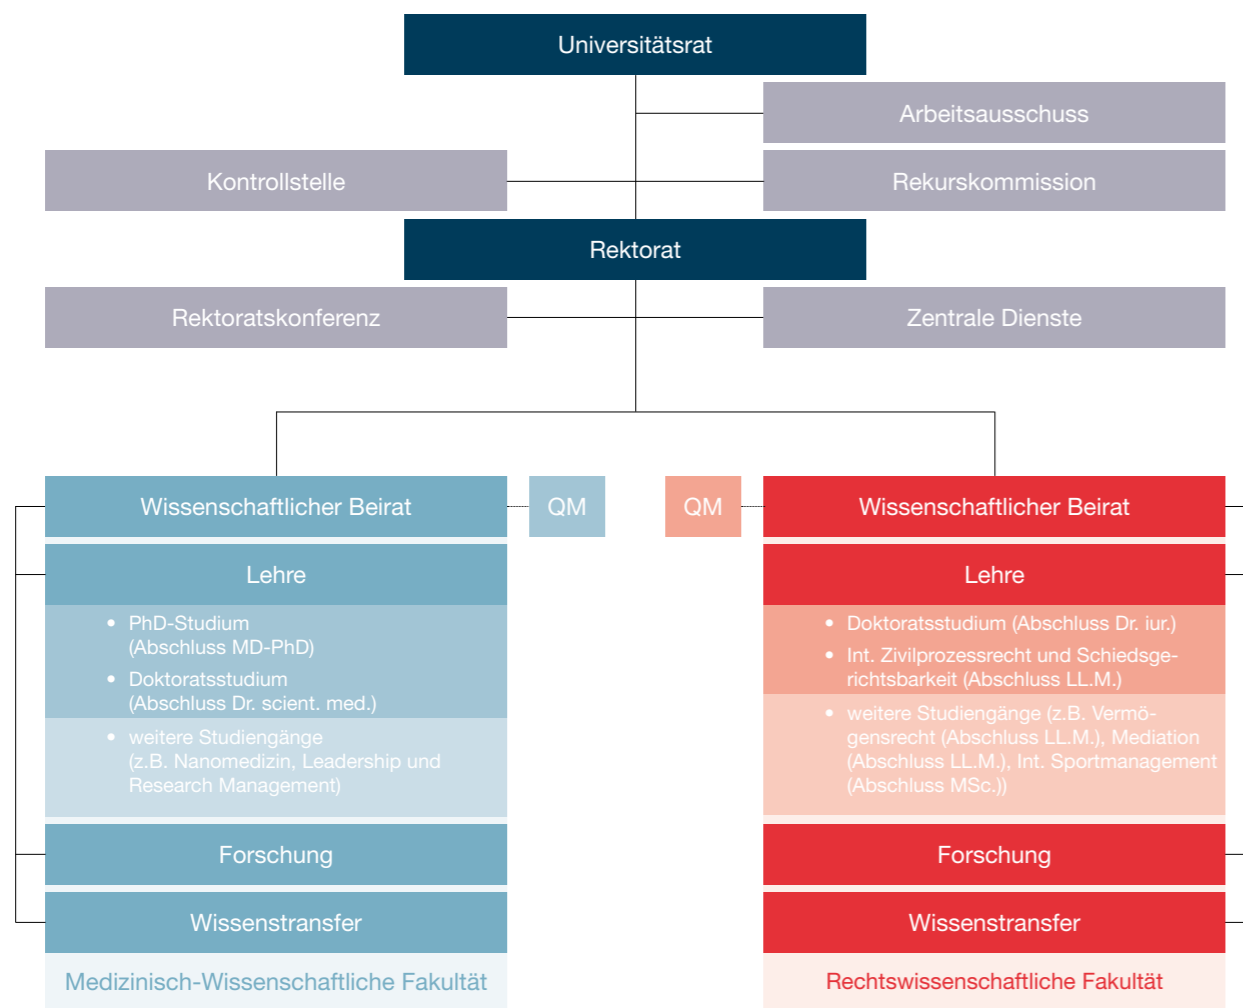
Universitätsrat

Arbeitsausschuss

Kontrollstelle

Rekurskommission

Rektorat

Rektoratskonferenz

Zentrale Dienste

Wissenschaftlicher Beirat

QM

Lehre

• PhD-Studium (Abschluss MD-PhD)
• Doktoratsstudium (Abschluss Dr. scient. med.)
• weitere Studiengänge (z.B. Nanomedizin, Leadership und Research Management)

Forschung

Wissenstransfer

Medizinisch-Wissenschaftliche Fakultät

QM

Wissenschaftlicher Beirat

Lehre

• Doktoratsstudium (Abschluss Dr. iur.)
• Int. Zivilprozessrecht und Schiedsgerichtsbarkeit (Abschluss LL.M.)
• weitere Studiengänge (z.B. Vermögensrecht (Abschluss LL.M.), Mediation (Abschluss LL.M.), Int. Sportmanagement (Abschluss MSc.))

Forschung

Wissenstransfer

Rechtswissenschaftliche Fakultät